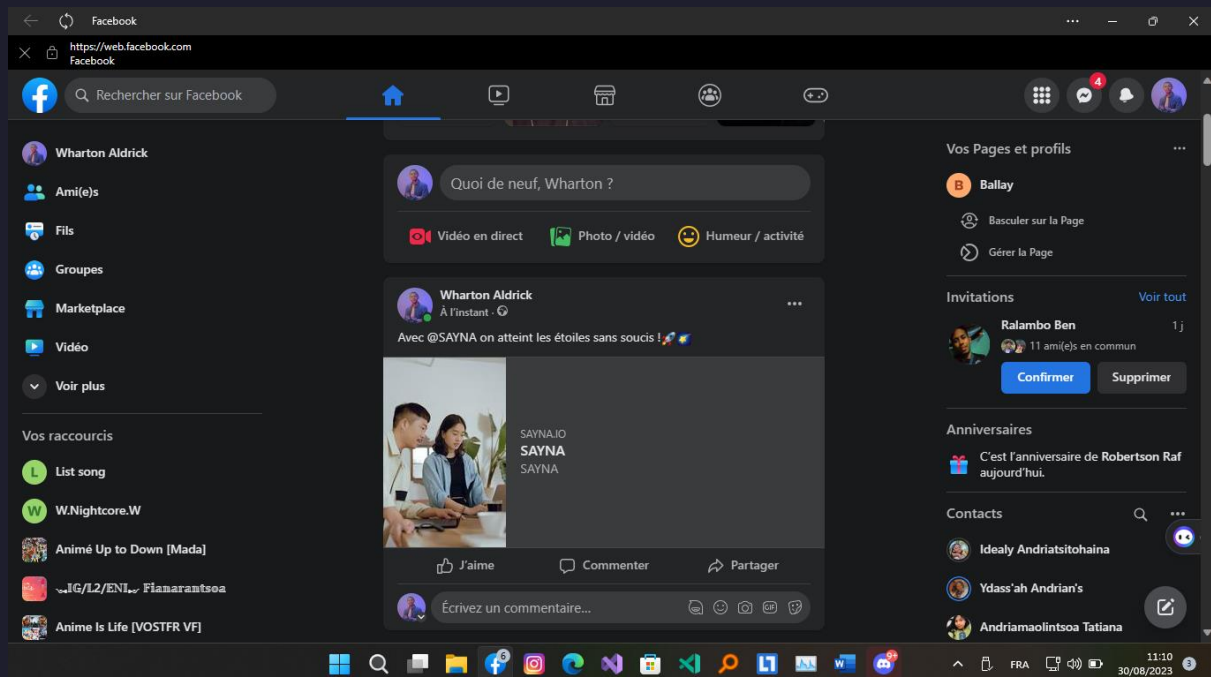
Facebook

https://web.facebook.com
Facebook

Rechercher sur Facebook

4

Wharton Aldrick
Ami(e)s
Fils
Groupes
Marketplace
Vidéo
Voir plus

Vos raccourcis
List song
W.Nightcore.W
Animé Up to Down [Mada]
IG/L2/ENI Fianarantsoa
Anime Is Life [VOSTFR VF]

Quoi de neuf, Wharton ?
Vidéo en direct
Photo / vidéo
Humeur / activité

Wharton Aldrick
À l'instant ·
Avec @SAYNA on atteint les étoiles sans soucis !

SAYNA.IO
SAYNA
SAYNA

J'aime
Commenter
Partager

Écrivez un commentaire...

Vos Pages et profils
Ballay
Basculer sur la Page
Gérer la Page

Invitations
Voir tout
Ralambo Ben
1 j
11 ami(e)s en commun
Confirmer
Supprimer

Anniversaires
C'est l'anniversaire de Robertson Raf aujourd'hui.

Contacts
Idealy Andriatsitohaina
Ydass'ah Andrian's
Andriamaolintsoa Tatiana

6
9+
FRA
11:10
30/08/2023
3